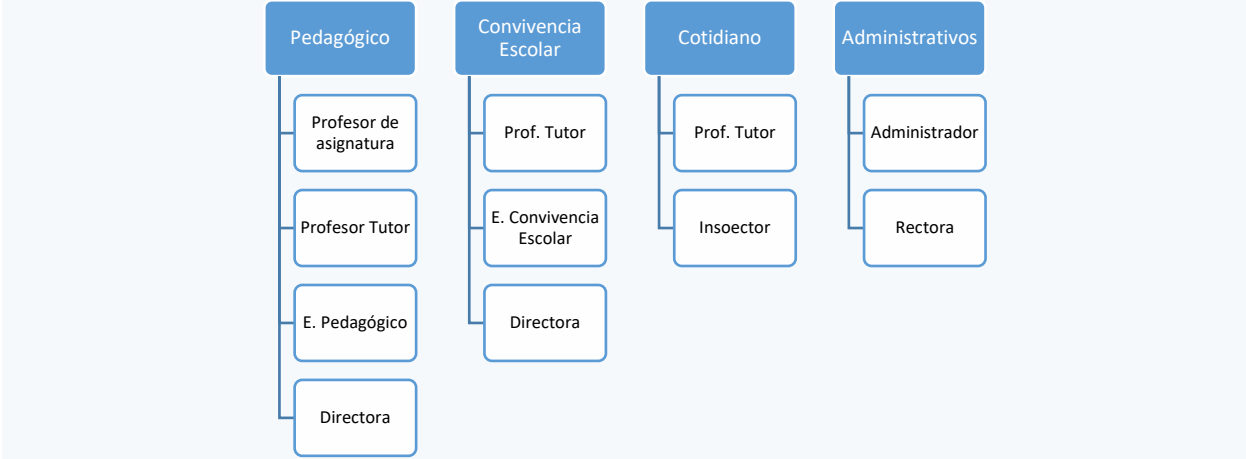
Pedagógico

Profesor de asignatura

Profesor Tutor

E. Pedagógico

Directora

Convivencia Escolar

Prof. Tutor

E. Convivencia Escolar

Directora

Cotidiano

Prof. Tutor

Insoector

Administrativos

Administrador

Rectora